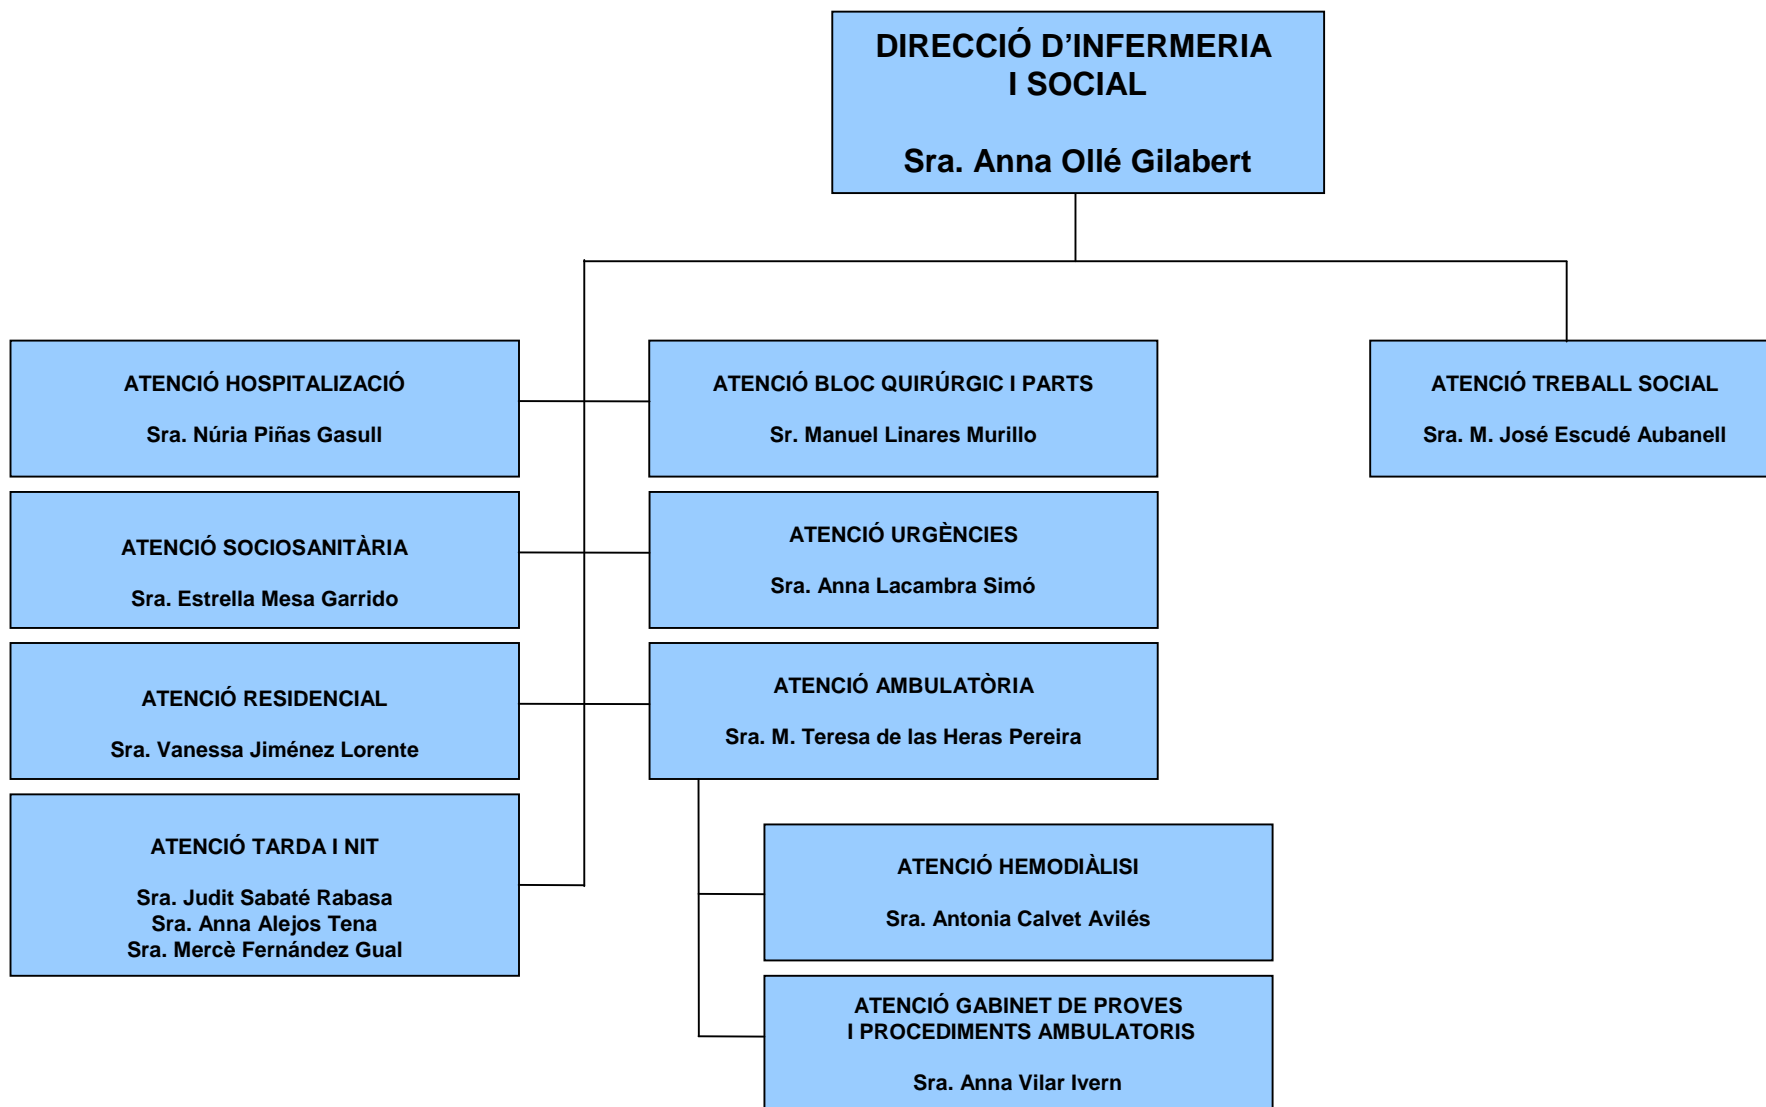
DIRECCIÓ D’INFERMERIA I SOCIAL

Sra. Anna Ollé Gilabert

ATENCIÓ HOSPITALIZACIÓ

Sra. Núria Piñas Gasull

ATENCIÓ BLOC QUIRÚRGIC I PARTS

Sr. Manuel Linares Murillo

ATENCIÓ TREBALL SOCIAL

Sra. M. José Escudé Aubanell

ATENCIÓ SOCIOSANITÀRIA

Sra. Estrella Mesa Garrido

ATENCIÓ URGÈNCIES

Sra. Anna Lacambra Simó

ATENCIÓ RESIDENCIAL

Sra. Vanessa Jiménez Lorente

ATENCIÓ AMBULATÒRIA

Sra. M. Teresa de las Heras Pereira

ATENCIÓ TARDA I NIT

Sra. Judit Sabaté Rabasa
Sra. Anna Alejos Tena
Sra. Mercè Fernández Gual

ATENCIÓ HEMODIÀLISI

Sra. Antonia Calvet Avilés

ATENCIÓ GABINET DE PROVES I PROCEDIMENTS AMBULATORIS

Sra. Anna Vilar Ivern